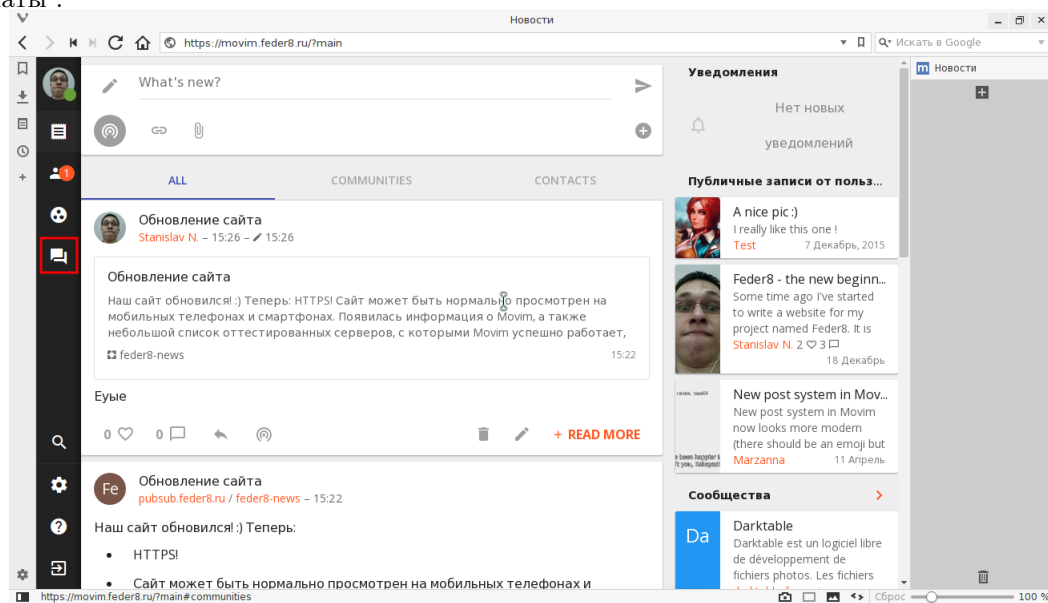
аты.

Новости

https://movim.feder8.ru/?main

Искать в Google

Новости

What's new?

ALL

COMMUNITIES

CONTACTS

Обновление сайта

Stanislav N. – 15:26 – 15:26

Обновление сайта

Наш сайт обновился! :) Теперь: HTTPS! Сайт может быть нормально просмотрен на мобильных телефонах и смартфонах. Появилась информация о Movim, а также небольшой список оттестированных серверов, с которыми Movim успешно работает,

feder8-news

15:22

Еуые

0 0

+ READ MORE

Fe

Обновление сайта

pubsub.feder8.ru / feder8-news – 15:22

Наш сайт обновился! :) Теперь:

- HTTPS!
- Сайт может быть нормально просмотрен на мобильных телефонах и

Уведомления

Нет новых уведомлений

Публичные записи от польз...

A nice pic :)

I really like this one !

Test 7 Декабрь, 2015

Feder8 - the new beginn...

Some time ago I've started to write a website for my project named Feder8. It is

Stanislav N. 2 3

18 Декабрь

New post system in Mov...

New post system in Movim now looks more modern (there should be an emoji but

Marzanna 11 Апрель

Сообщества

Da

Darktable

Darktable est un logiciel libre de développement de fichiers photos. Les fichiers

https://movim.feder8.ru/?main#communities

Сброс

100 %